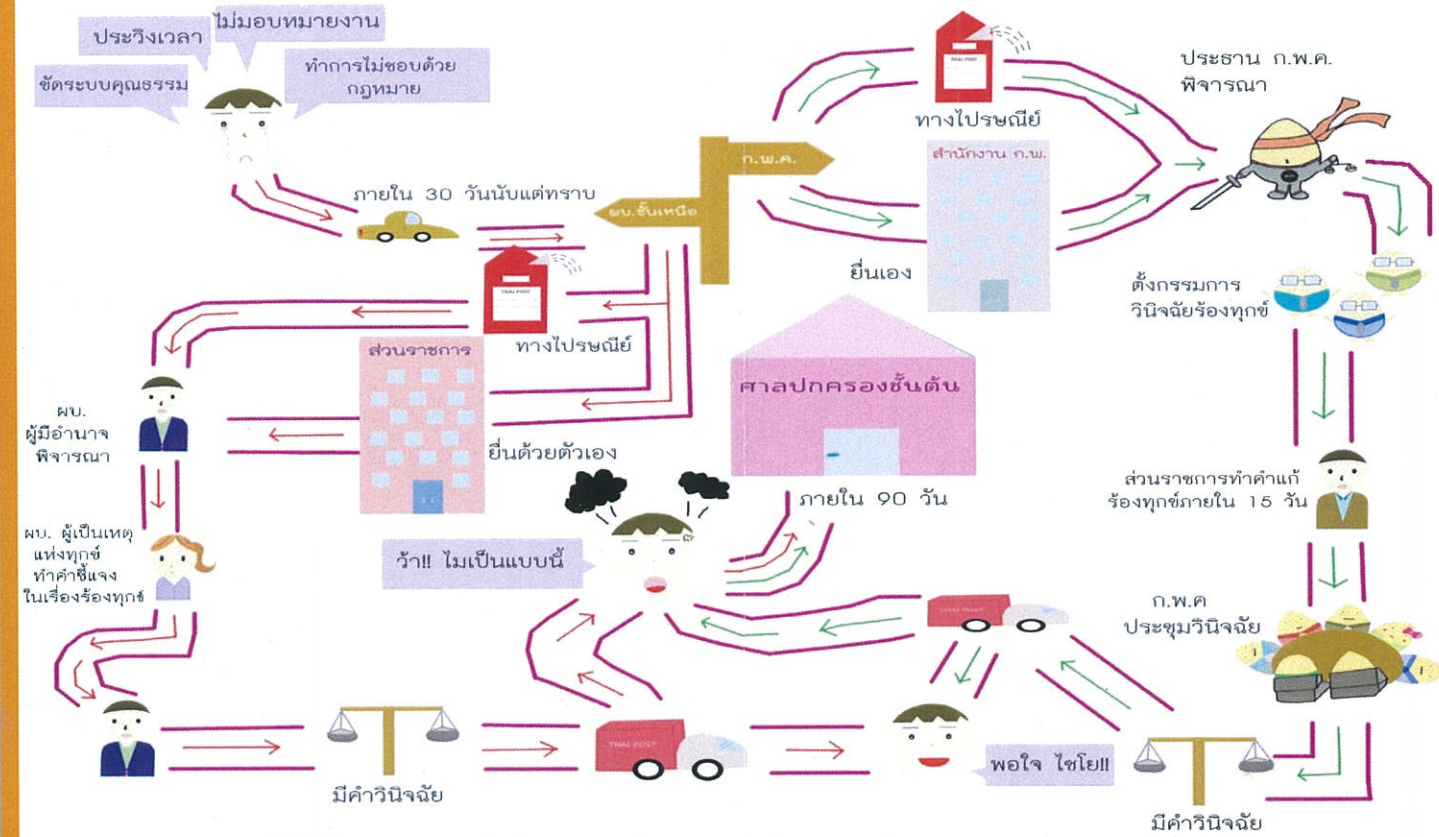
ประวิงเวลา

ไม่มอบหมายงาน

ขัดระบบคุณธรรม

ทำการไม่ชอบด้วยกฎหมาย

ภายใน 30 วันนับแต่ทราบ

ผบ.ชั้นเหนือ

ก.พ.ค.

ทางไปรษณีย์

ประธาน ก.พ.ค. พิจารณา

สำนักงาน ก.พ.

ยื่นเอง

ตั้งกรรมการวินิจฉัยร้องทุกข์

ทางไปรษณีย์

ส่วนราชการ

ศาลปกครองชั้นต้น

ผบ. ผู้มีอำนาจพิจารณา

ยื่นด้วยตัวเอง

ภายใน 90 วัน

ส่วนราชการทำคำแก้ร้องทุกข์ภายใน 15 วัน

ผบ. ผู้เป็นเหตุแห่งทุกข์ ทำคำชี้แจงในเรื่องร้องทุกข์

ว้า!! ไม่เป็นแบบนี้

ก.พ.ค ประชุมวินิจฉัย

มีคำวินิจฉัย

พอใจ ไชโย!!

มีคำวินิจฉัย